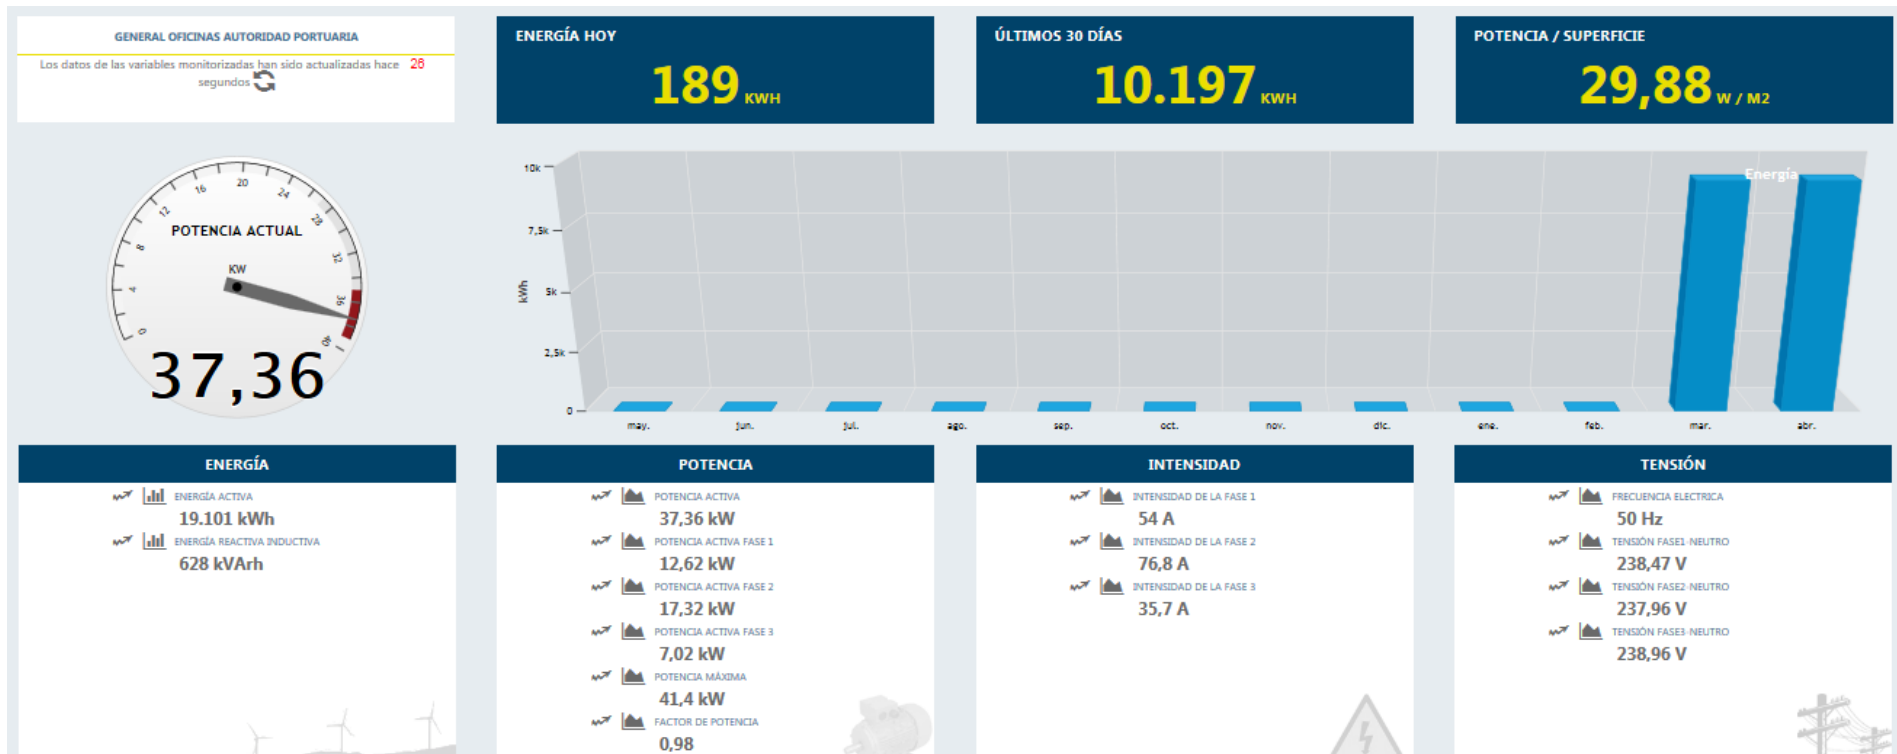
GENERAL OFICINAS AUTORIDAD PORTUARIA

Los datos de las variables monitorizadas han sido actualizadas hace 28 segundos

ENERGÍA HOY
189 KWH

ÚLTIMOS 30 DÍAS
10.197 KWH

POTENCIA / SUPERFICIE
29,88 W / M2

POTENCIA ACTUAL
KW
0 4 8 12 16 20 24 28 32 36 40
37,36

10k
7,5k
5k
2,5k
0
kWh
Energía
may. jun. jul. ago. sep. oct. nov. dic. ene. feb. mar. abr.

ENERGÍA
ENERGÍA ACTIVA
19.101 kWh
ENERGÍA REACTIVA INDUCTIVA
628 kVArh

POTENCIA
POTENCIA ACTIVA
37,36 kW
POTENCIA ACTIVA FASE 1
12,62 kW
POTENCIA ACTIVA FASE 2
17,32 kW
POTENCIA ACTIVA FASE 3
7,02 kW
POTENCIA MÁXIMA
41,4 kW
FACTOR DE POTENCIA
0,98

INTENSIDAD
INTENSIDAD DE LA FASE 1
54 A
INTENSIDAD DE LA FASE 2
76,8 A
INTENSIDAD DE LA FASE 3
35,7 A

TENSIÓN
FRECUENCIA ELECTRICA
50 Hz
TENSIÓN FASE1-NEUTRO
238,47 V
TENSIÓN FASE2-NEUTRO
237,96 V
TENSIÓN FASE3-NEUTRO
238,96 V